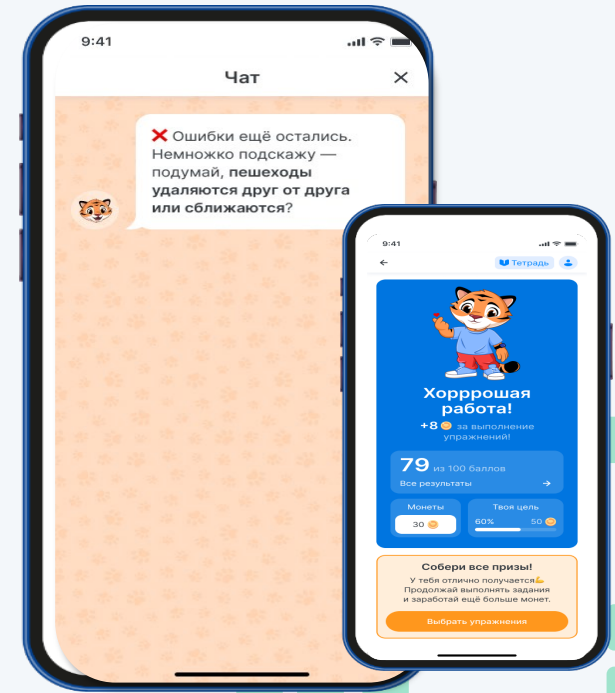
9:41

Чат

❌ Ошибки ещё остались. Немножко подскажу — подумай, **пешеходы удаляются друг от друга или сближаются**?

9:41

Тетрадь

Хоррошая работа!

+8 за выполнение упражнений!

79 из 100 баллов

Все результаты

Монеты

30

Твоя цель

60%

50

Собери все призы!

У тебя отлично получается💪

Продолжай выполнять задания и заработай ещё больше монет.

Выбрать упражнения